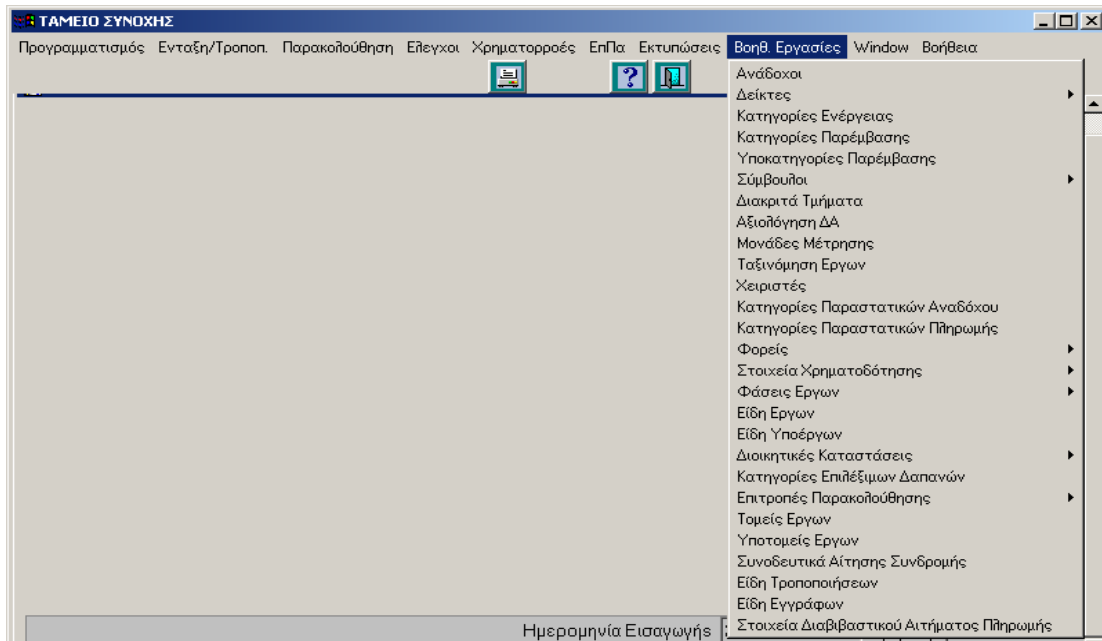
ΤΑΜΕΙΟ ΣΥΝΟΧΗΣ

Προγραμματισμός Ενταξη/Τροποπ. Παρακολούθηση Ελεγχοι Χρηματορροές ΕπΠα Εκτυπώσεις Βοηθ. Εργασίες Window Βοήθεια

Ανάδοχοι
Δείκτες
Κατηγορίες Ενέργειας
Κατηγορίες Παρέμβασης
Υποκατηγορίες Παρέμβασης
Σύμβουλοι
Διακριτά Τμήματα
Αξιολόγηση ΔΑ
Μονάδες Μέτρησης
Ταξινόμηση Εργων
Χειριστές
Κατηγορίες Παραστατικών Αναδόχου
Κατηγορίες Παραστατικών Πληρωμής
Φορείς
Στοιχεία Χρηματοδότησης
Φάσεις Εργων
Είδη Εργων
Είδη Υποέργων
Διοικητικές Καταστάσεις
Κατηγορίες Επιλέξιμων Δαπανών
Επιτροπές Παρακολούθησης
Τομείς Εργων
Υποτομείς Εργων
Συνοδευτικά Αίτησης Συνδρομής
Είδη Τροποποιήσεων
Είδη Εγγράφων
Στοιχεία Διαβιβαστικού Αιτήματος Πληρωμής

Ημερομηνία Εισαγωγής